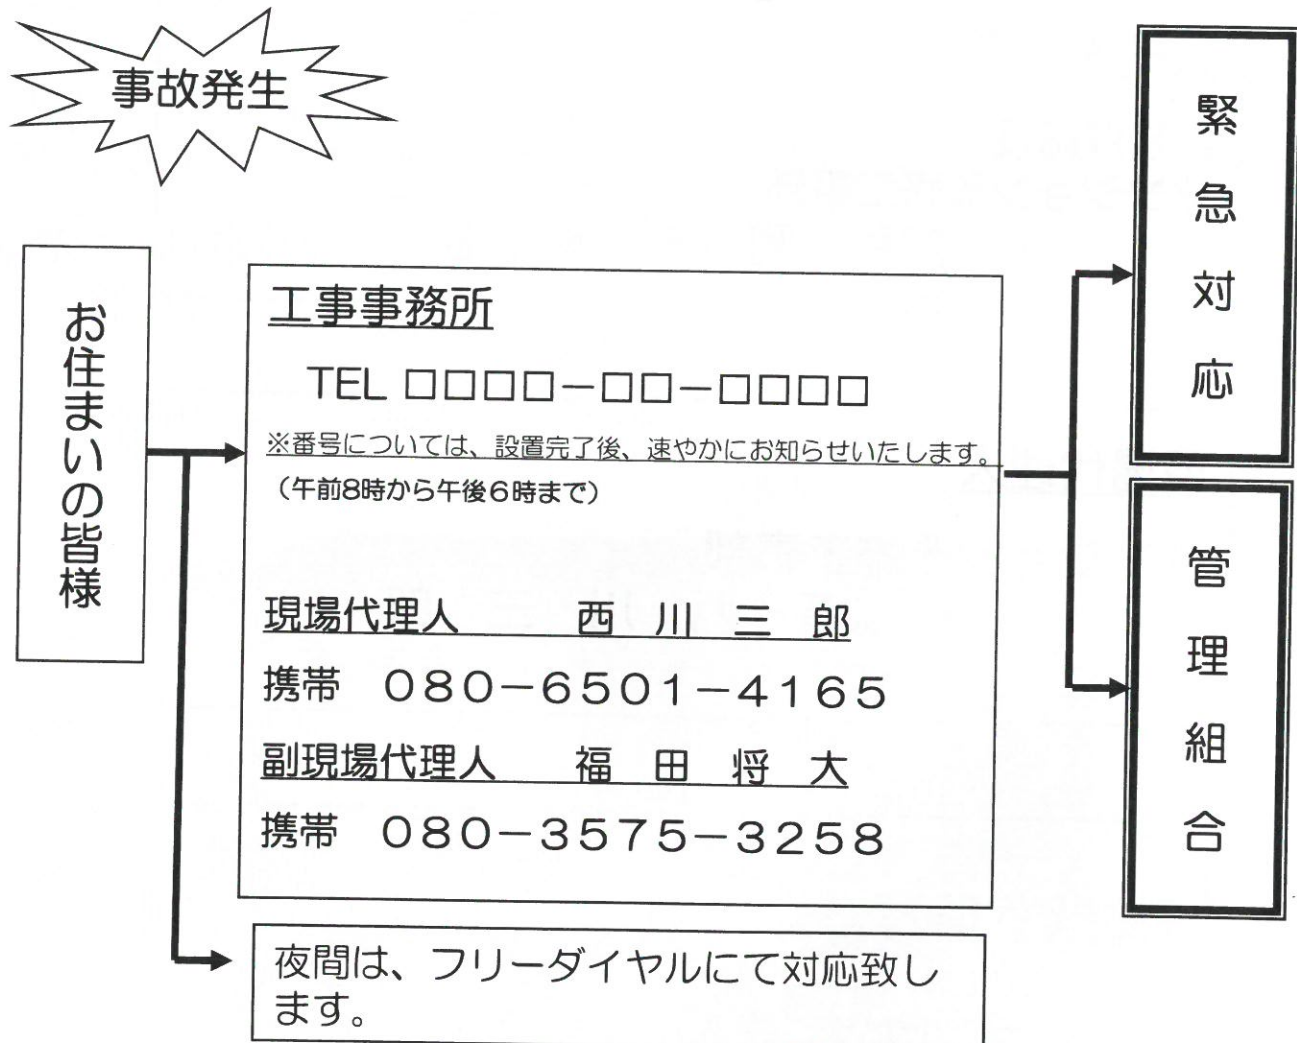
事故発生

お住まいの皆様

工事事務所

TEL □□□□－□□－□□□□

※番号については、設置完了後、速やかにお知らせいたします。

（午前8時から午後6時まで）

現場代理人　西　川　三　郎

携帯　080－6501－4165

副現場代理人　福　田　将　大

携帯　080－3575－3258

夜間は、フリーダイヤルにて対応致します。

緊急対応

管理組合